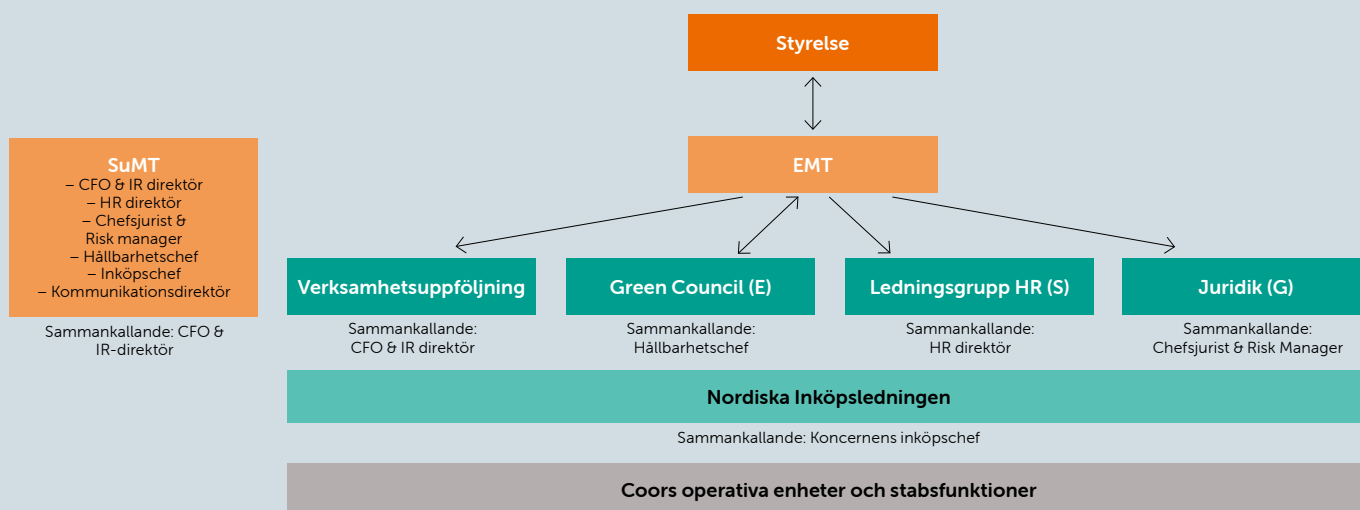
SuMT
– CFO & IR direktör
– HR direktör
– Chefsjurist & Risk manager
– Hållbarhetschef
– Inköpschef
– Kommunikationsdirektör

Sammankallande: CFO & IR-direktör

Styrelse

EMT

Verksamhetsuppföljning

Sammankallande: CFO & IR direktör

Green Council (E)

Sammankallande: Hållbarhetschef

Ledningsgrupp HR (S)

Sammankallande: HR direktör

Juridik (G)

Sammankallande: Chefsjurist & Risk Manager

Nordiska Inköpsledningen

Sammankallande: Koncernens inköpschef

Coors operativa enheter och stabsfunktioner